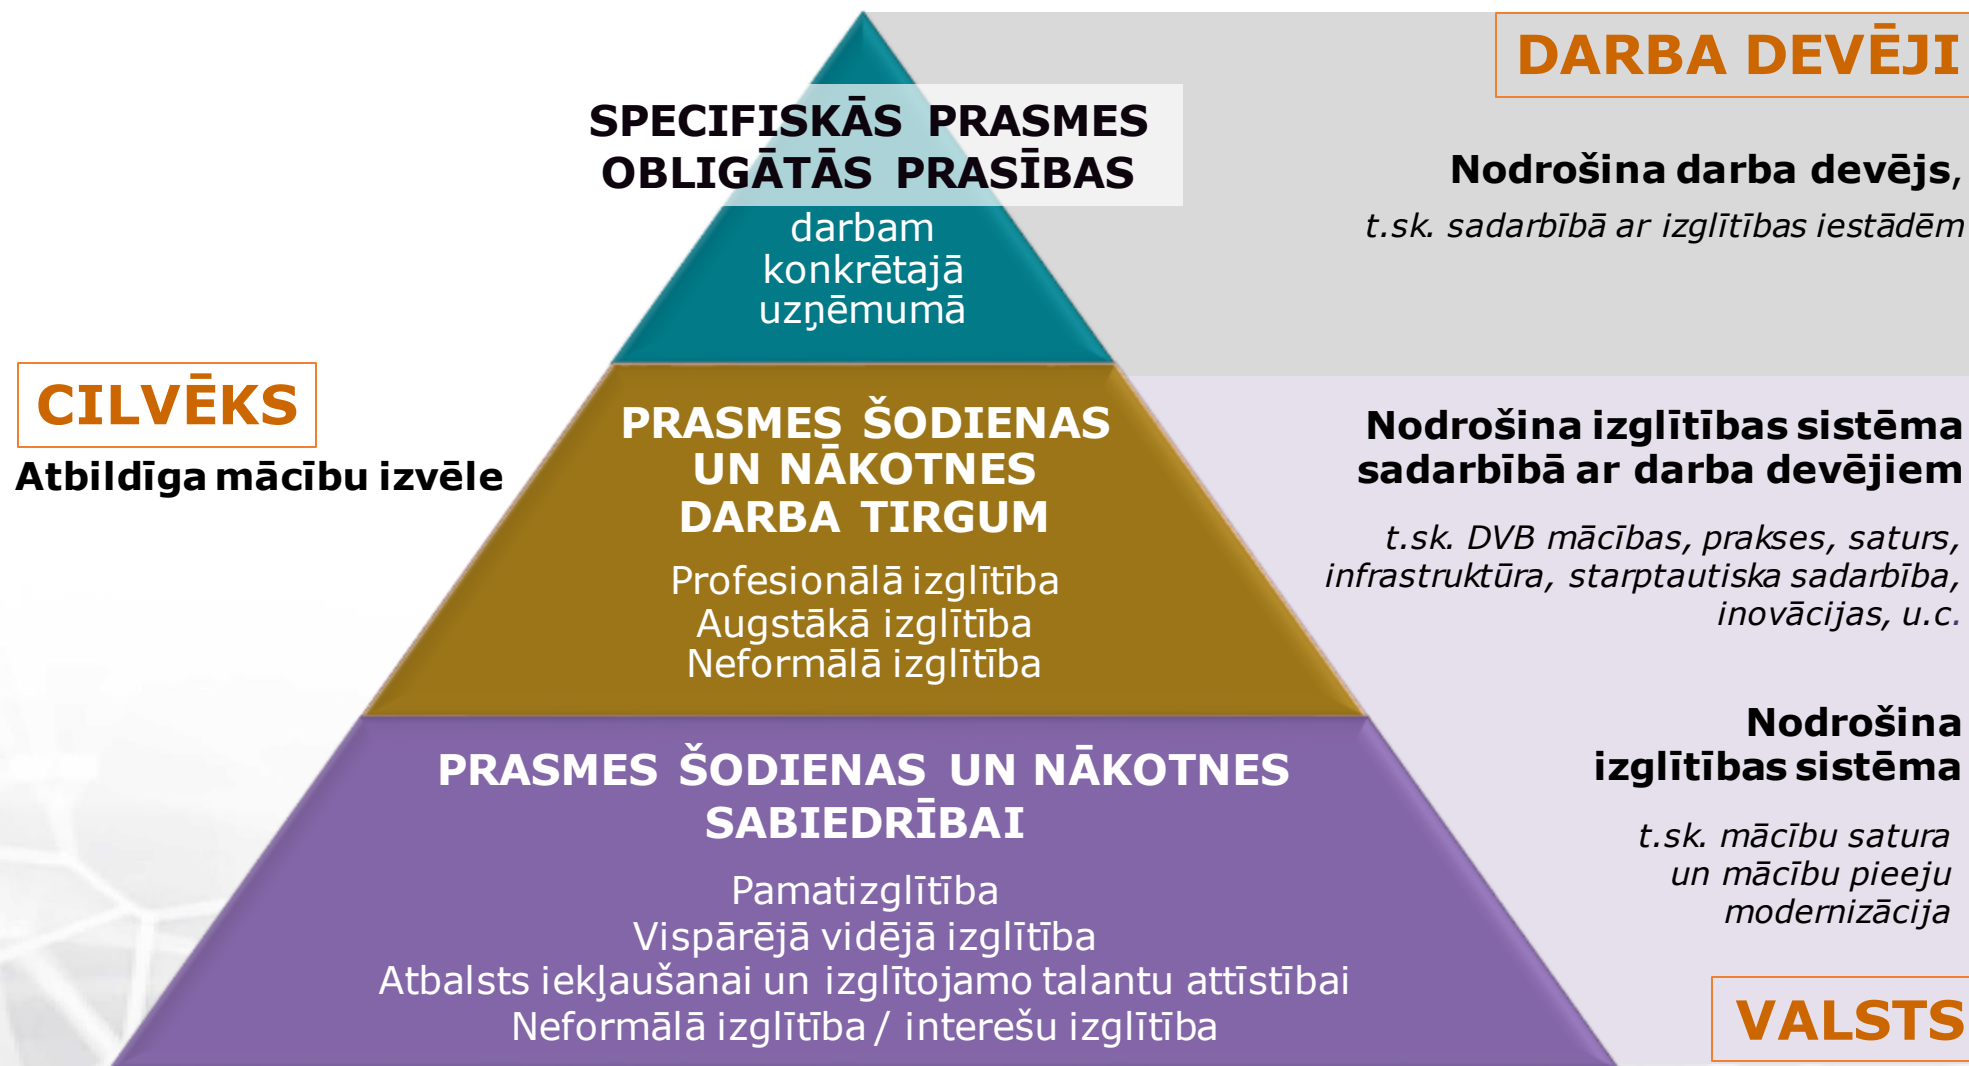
DARBA DEVĒJI

SPECIFISKĀS PRASMES
OBLIGĀTĀS PRASĪBAS
darbam konkrētajā uzņēmumā

Nodrošina darba devējs,
t.sk. sadarbībā ar izglītības iestādēm

CILVĒKS
Atbildīga mācību izvēle

PRASMES ŠODIENAS UN NĀKOTNES DARBA TIRGUM
Profesionālā izglītība
Augstākā izglītība
Neformālā izglītība

Nodrošina izglītības sistēma sadarbībā ar darba devējiem
t.sk. DVB mācības, prakses, saturs, infrastruktūra, starptautiska sadarbība, inovācijas, u.c.

PRASMES ŠODIENAS UN NĀKOTNES SABIEDRĪBAI
Pamatizglītība
Vispārējā vidējā izglītība
Atbalsts iekļaušanai un izglītojamo talantu attīstībai
Neformālā izglītība / interešu izglītība

Nodrošina izglītības sistēma
t.sk. mācību satura un mācību pieeju modernizācija

VALSTS